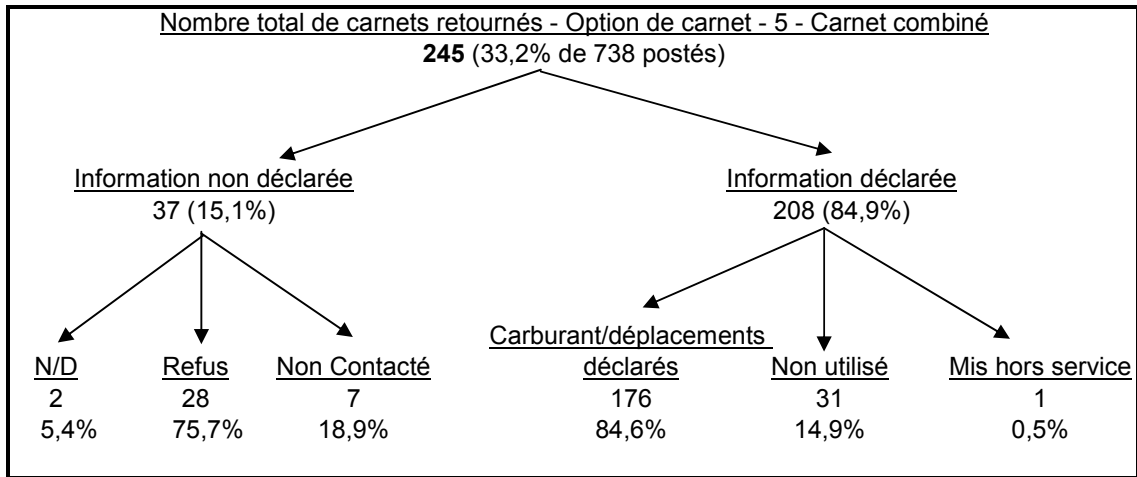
Nombre total de carnets retournés - Option de carnet - 5 - Carnet combiné
**245** (33,2% de 738 postés)

Information non déclarée
37 (15,1%)

Information déclarée
208 (84,9%)

N/D
2
5,4%

Refus
28
75,7%

Non Contacté
7
18,9%

Carburant/déplacements déclarés
176
84,6%

Non utilisé
31
14,9%

Mis hors service
1
0,5%